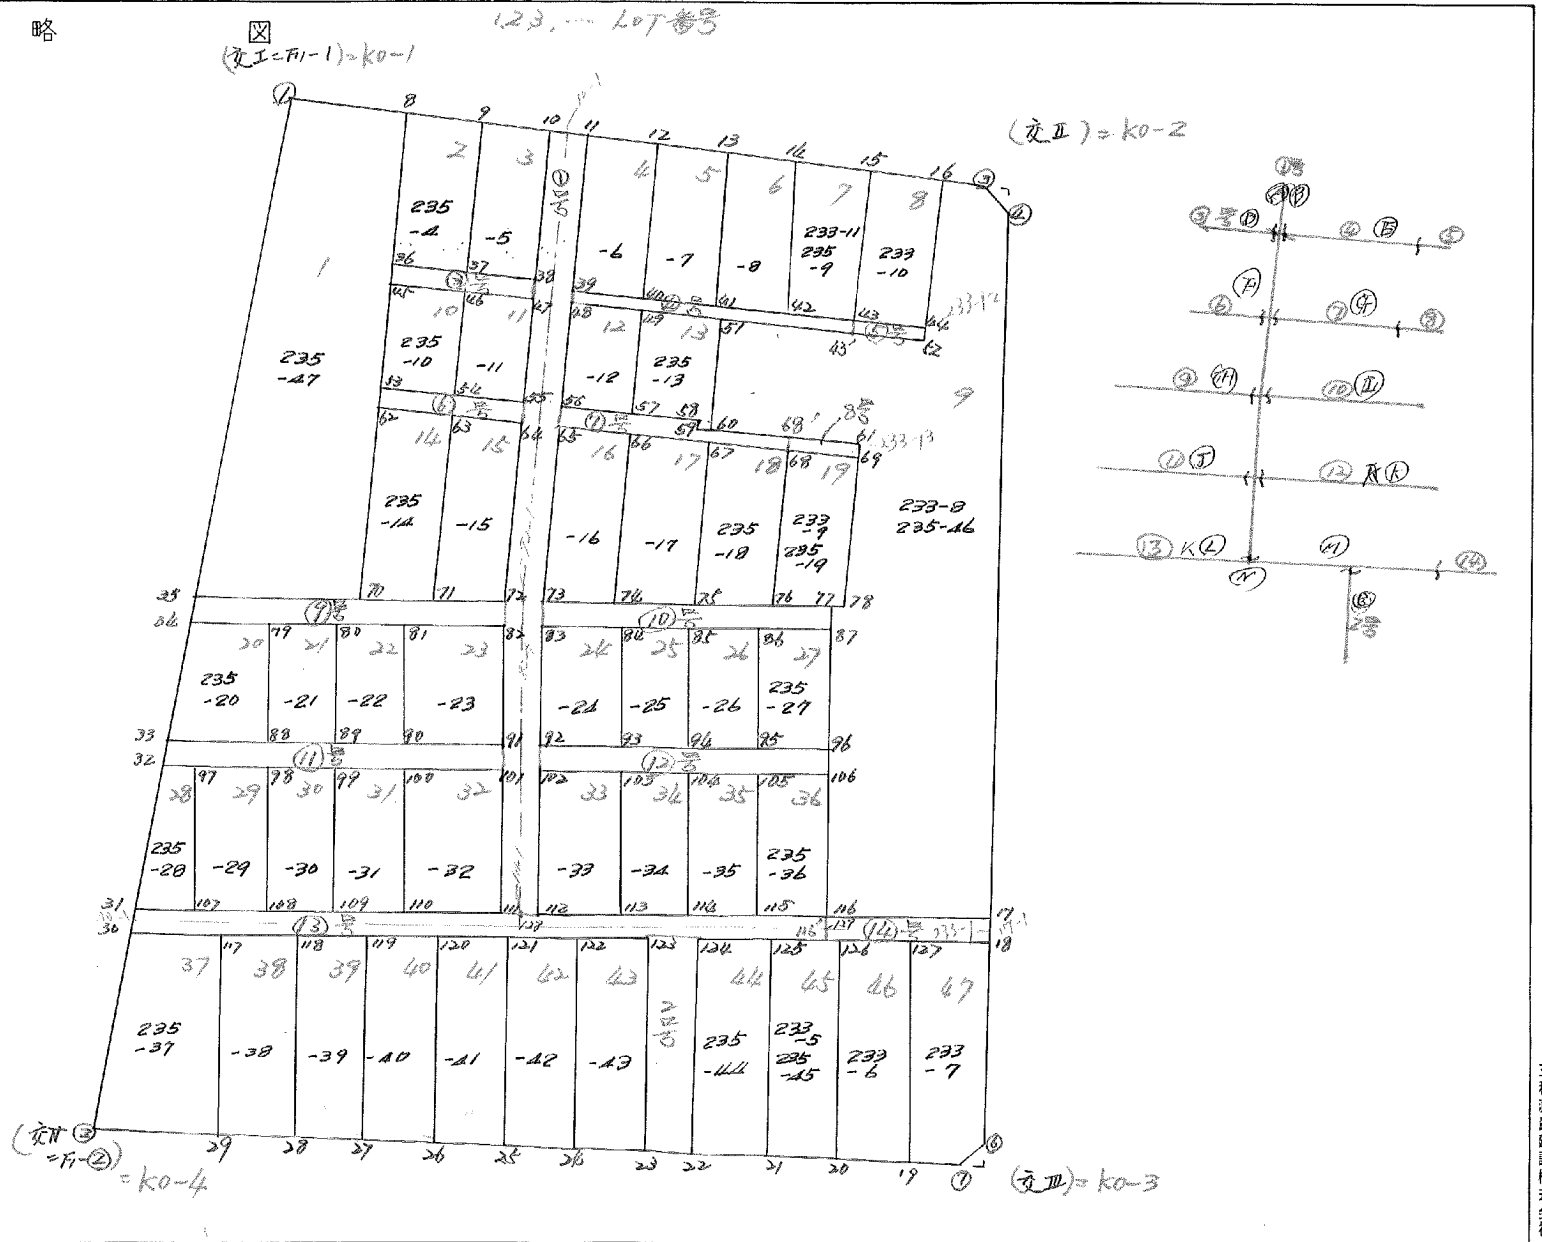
略 図

1.2.3, ... LOT番号

(交I=円1-1)=ko-1

(交II)=ko-2

1 8 9 10 11 12 13 14 15 16 3 4

2 3 4 5 6 7 8

235 -4 -5 -6 -7 -8 233-11 235 -9 233 -10

1 ①号

36 37 38 39 40 41 42 43 44

41 46 47 48 49 51 43' ⑤号 62

10 11 12 13

235 -10 -11 -12 235 -13

1 235 -47

53 54 55 56 57 58 59 60 68' 61 ⑧号 233-13

⑥号 ⑦号 9

62 63 64 65 66 67 68 69

14 15 16 17 18 19

235 -14 -15 -16 -17 235 -18 233 -9 235 -19 233-8 235-46

70 71 72 73 74 75 76 77 78

35 34 ⑨号 ⑩号

20 21 22 23 24 25 26 27

79 80 81 82 83 84 85 86 87

235 -20 -21 -22 -23 -24 -25 -26 235 -27

33 32 88 89 90 91 92 93 94 95 96

⑪号 ⑫号

28 29 30 31 32 33 34 35 36

97 98 99 100 101 102 103 104 105 106

235 -28 -29 -30 -31 -32 -33 -34 -35 235 -36

31 30 107 108 109 110 111 112 113 114 115 116

⑬号 128 116' 127 ⑭号 233-1 17 18

117 118 119 120 121 122 123 124 125 126 127

37 38 39 40 41 42 43 44 45 46 47

235 -37 -38 -39 -40 -41 -42 -43 ②号 235 -44 233-5 235 -45 233 -6 233 -7

(交IV ②=円1-②)=ko-4

29 28 27 26 25 24 23 22 21 20 19 ⑥ ⑦

(交III)=ko-3

①号 ④ Ⓑ

③号 Ⓓ ④ Ⓔ ⑤

Ⓕ ⑥ ⑦ Ⓖ ⑧

⑨ Ⓗ ⑩ Ⓘ

⑪ Ⓙ ⑫ Ⓚ

⑬ K Ⓛ Ⓜ ⑭

Ⓝ ⑥号